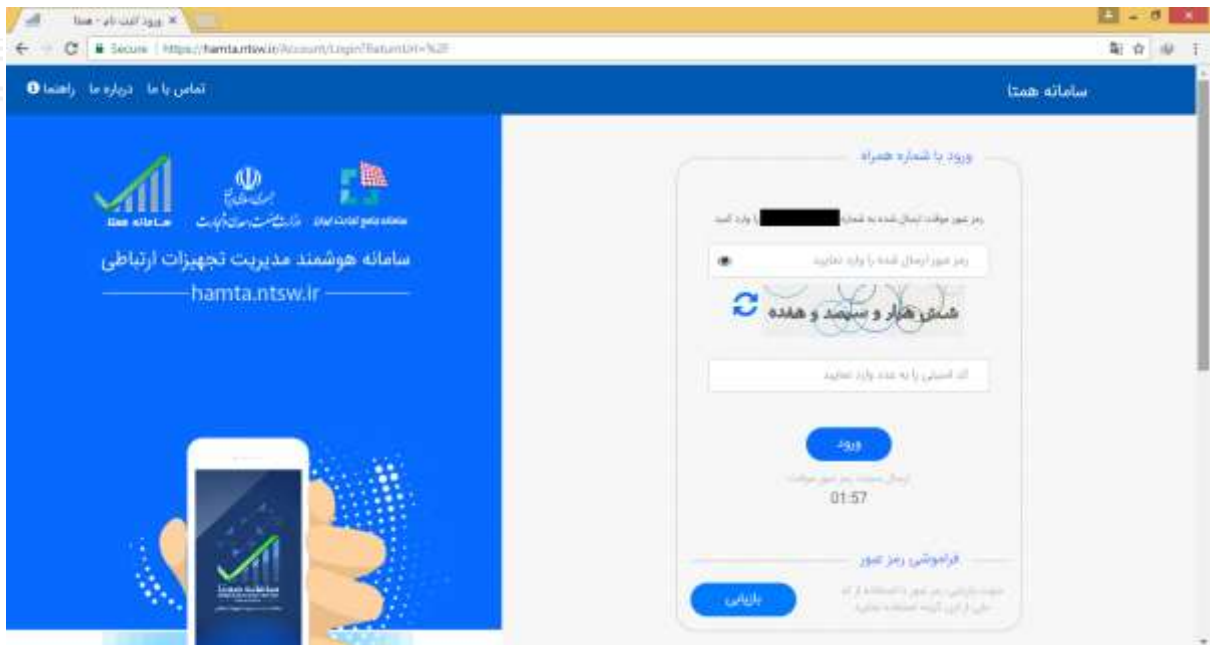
ورود ثبت نام - همتا ×

Secure | https://hamta.ntsw.ir/Account/Login?ReturnUrl=%2F

سامانه همتا

تماس با ما   درباره ما   راهنما

ورود با شماره همراه

رمز عبور موقت ارسال شده به شماره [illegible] را وارد کنید

رمز عبور ارسال شده را وارد نمایید

شش هزار و سیصد و هفده

کد امنیتی را به عدد وارد نمایید

ورود

ارسال مجدد رمز عبور موقت

01:57

فراموشی رمز عبور

جهت بازیابی رمز عبور با استفاده از کد ملی از این گزینه استفاده نمایید

بازیابی

سامانه جامع تجارت ایران   وزارت صنعت، معدن و تجارت   سامانه همتا

سامانه هوشمند مدیریت تجهیزات ارتباطی

hamta.ntsw.ir